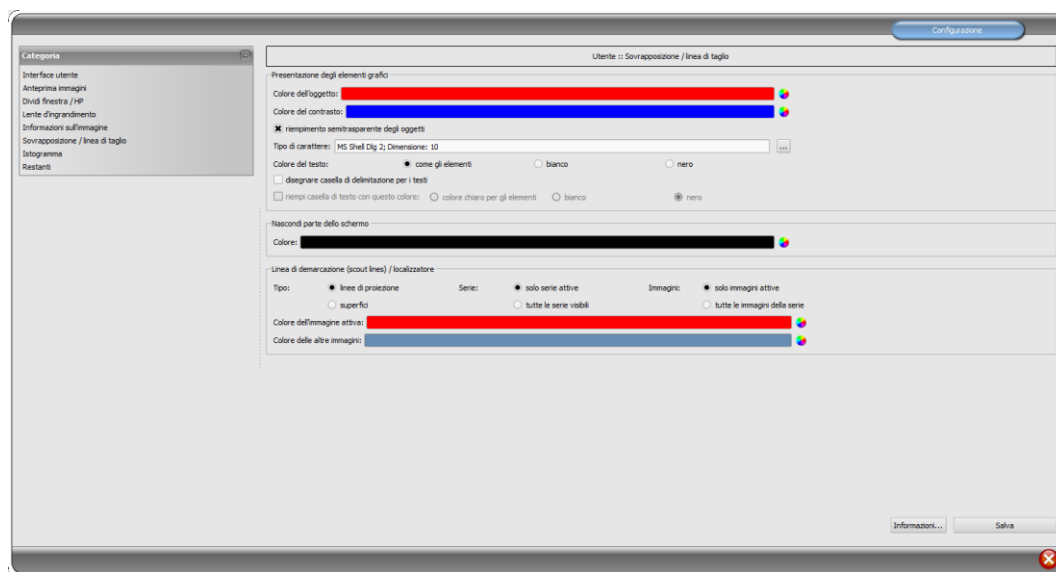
Configurazione

Categoria

Interface utente
Anteprima immagini
Dividi finestra / HP
Lente d'ingrandimento
Informazioni sull'immagine
Sovrapposizione / linea di taglio
Istogramma
Restanti

Utente :: Sovrapposizione / linea di taglio

Presentazione degli elementi grafici

Colore dell'oggetto:

Colore del contrasto:

riempimento semitrasparente degli oggetti

Tipo di carattere: MS Shell Dlg 2; Dimensione: 10 ...

Colore del testo: come gli elementi bianco nero

disegnare casella di delimitazione per i testi

riempi casella di testo con questo colore: colore chiaro per gli elementi bianco nero

Nascondi parte dello schermo

Colore:

Linea di demarcazione (scout lines) / localizzatore

Tipo: linee di proiezione Serie: solo serie attive Immagini: solo immagini attive

superfici tutte le serie visibili tutte le immagini della serie

Colore dell'immagine attiva:

Colore delle altre immagini:

Informazioni...

Salva